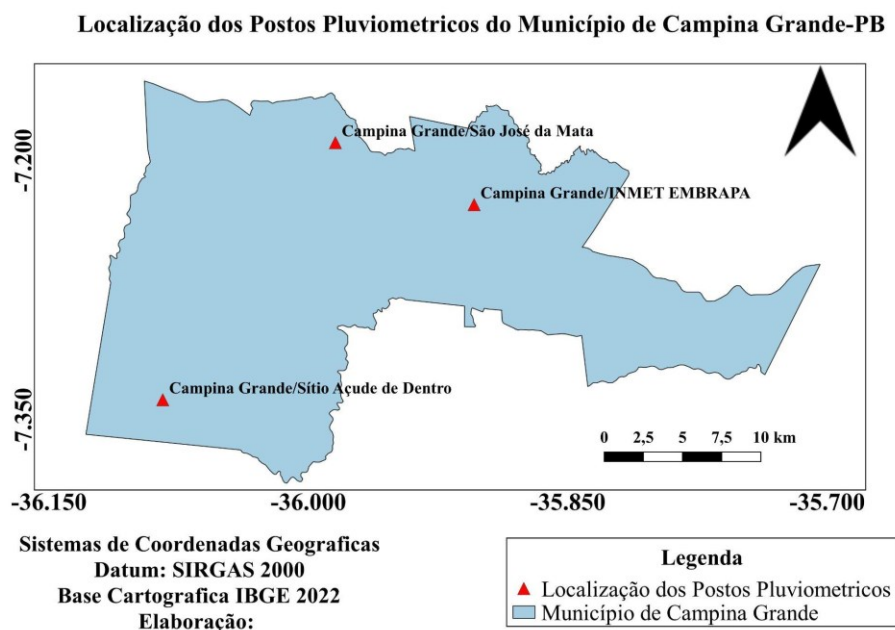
Localização dos Postos Pluviometricos do Município de Campina Grande-PB

-7.200

-7.350

Campina Grande/São José da Mata

Campina Grande/INMET EMBRAPA

Campina Grande/Sítio Açude de Dentro

0 2,5 5 7,5 10 km

-36.150 -36.000 -35.850 -35.700

Sistemas de Coordenadas Geograficas
Datum: SIRGAS 2000
Base Cartografica IBGE 2022
Elaboração:

Legenda
Localização dos Postos Pluviometricos
Município de Campina Grande